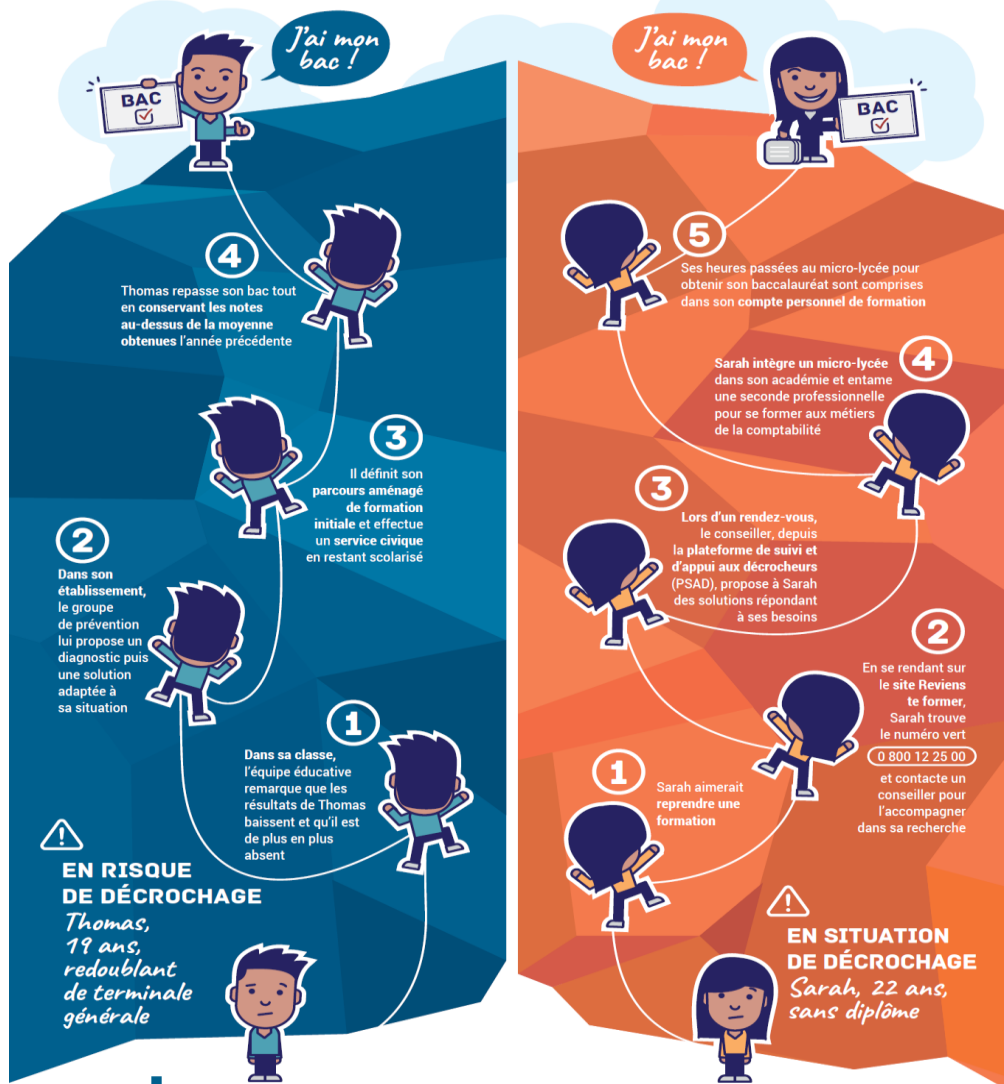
J'ai mon bac !

BAC

4
Thomas repasse son bac tout en conservant les notes au-dessus de la moyenne obtenues l'année précédente

3
Il définit son parcours aménagé de formation initiale et effectue un service civique en restant scolarisé

2
Dans son établissement, le groupe de prévention lui propose un diagnostic puis une solution adaptée à sa situation

1
Dans sa classe, l'équipe éducative remarque que les résultats de Thomas baissent et qu'il est de plus en plus absent

EN RISQUE DE DÉCROCHAGE
Thomas, 19 ans, redoublant de terminale générale

J'ai mon bac !

BAC

5
Ses heures passées au micro-lycée pour obtenir son baccalauréat sont comprises dans son compte personnel de formation

4
Sarah intègre un micro-lycée dans son académie et entame une seconde professionnelle pour se former aux métiers de la comptabilité

3
Lors d'un rendez-vous, le conseiller, depuis la plateforme de suivi et d'appui aux décrocheurs (PSAD), propose à Sarah des solutions répondant à ses besoins

2
En se rendant sur le site Reviens te former, Sarah trouve le numéro vert 0 800 12 25 00 et contacte un conseiller pour l'accompagner dans sa recherche

1
Sarah aimerait reprendre une formation

EN SITUATION DE DÉCROCHAGE
Sarah, 22 ans, sans diplôme